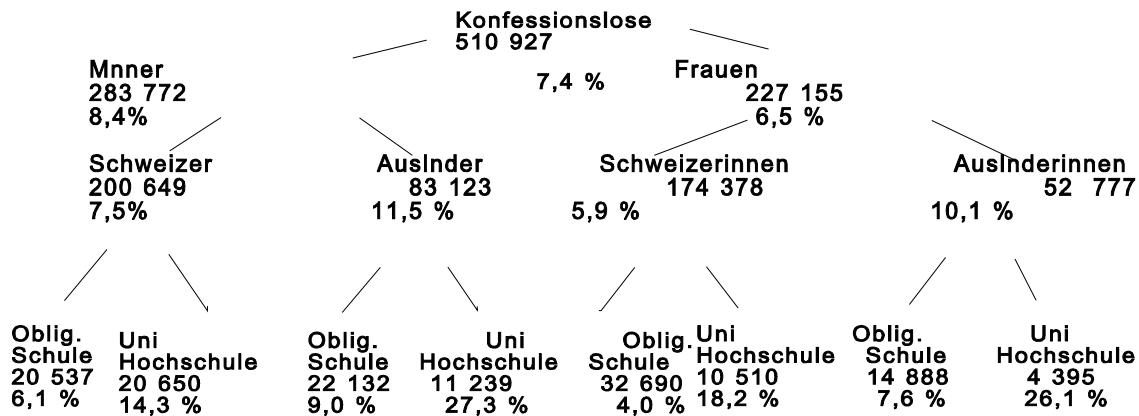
Konfessionslose
510 927

7,4 %

Mnner
283 772
8,4%

Frauen
227 155
6,5 %

Schweizer
200 649
7,5%

Auslnder
83 123
11,5 %

Schweizerinnen
174 378
5,9 %

Auslnderinnen
52 777
10,1 %

Oblig. Schule
20 537
6,1 %

Uni Hochschule
20 650
14,3 %

Oblig. Schule
22 132
9,0 %

Uni Hochschule
11 239
27,3 %

Oblig. Schule
32 690
4,0 %

Uni Hochschule
10 510
18,2 %

Oblig. Schule
14 888
7,6 %

Uni Hochschule
4 395
26,1 %